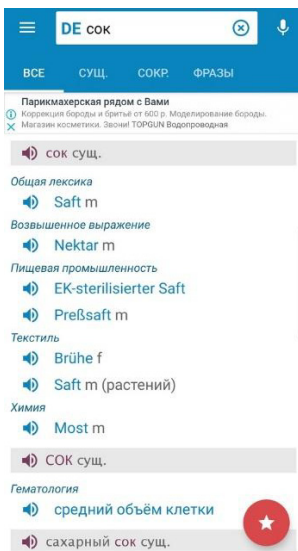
DE сок

ВСЕ СУЩ. СОКР. ФРАЗЫ

Парикмахерская рядом с Вами
Коррекция бороды и бритьё от 600 р. Моделирование бороды. Магазин косметики. Звони! TOPGUN Водопроводная

сок сущ.

Общая лексика
Saft m

Возвышенное выражение
Nektar m

Пищевая промышленность
EK-sterilisierter Saft
Preßsaft m

Текстиль
Brühe f
Saft m (растений)

Химия
Most m

СОК сущ.

Гематология
средний объём клетки

сахарный сок сущ.